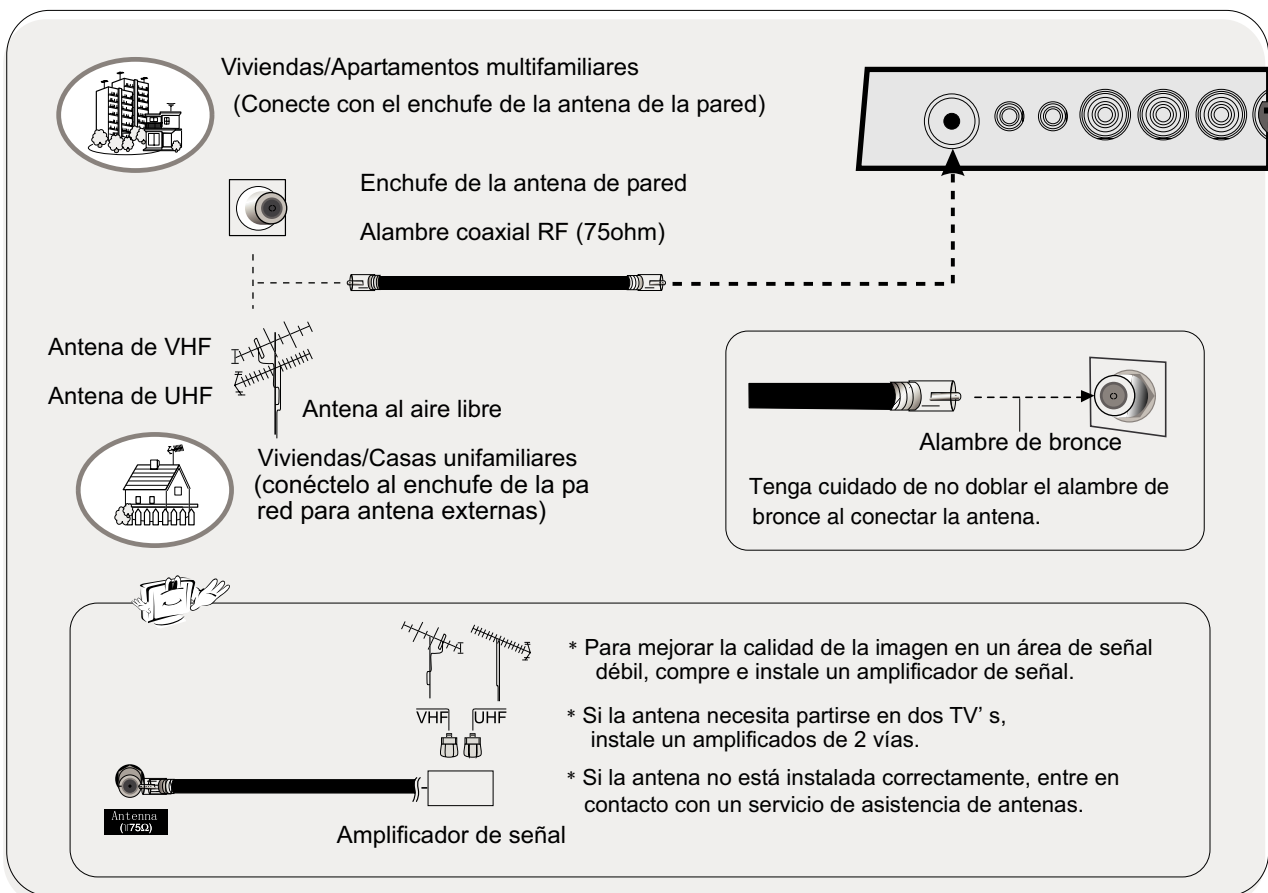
Viviendas/Apartamentos multifamiliares
(Conecte con el enchufe de la antena de la pared)

Enchufe de la antena de pared

Alambre coaxial RF (75ohm)

Antena de VHF

Antena de UHF

Antena al aire libre

Viviendas/Casas unifamiliares
(conéctelo al enchufe de la pa red para antena externas)

Alambre de bronce

Tenga cuidado de no doblar el alambre de bronce al conectar la antena.

VHF UHF

Antenna (75Ω)

Amplificador de señal

* Para mejorar la calidad de la imagen en un área de señal débil, compre e instale un amplificador de señal.

* Si la antena necesita partirse en dos TV' s, instale un amplificados de 2 vías.

* Si la antena no está instalada correctamente, entre en contacto con un servicio de asistencia de antenas.